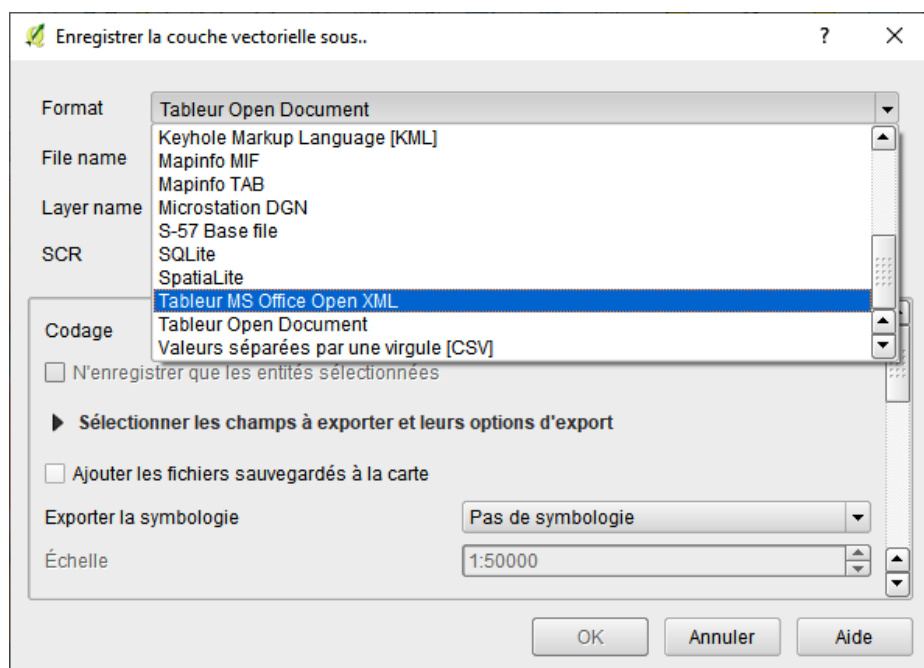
Enregistrer la couche vectorielle sous..

?

Format
Tableur Open Document

Keyhole Markup Language [KML]
Mapinfo MIF
Mapinfo TAB
Microstation DGN
S-57 Base file
SQLite
SpatiaLite
Tableur MS Office Open XML
Tableur Open Document
Valeurs séparées par une virgule [CSV]

File name

Layer name

SCR

Codage

N'enregistrer que les entités sélectionnées

Sélectionner les champs à exporter et leurs options d'export

Ajouter les fichiers sauvegardés à la carte

Exporter la symbologie
Pas de symbologie

Échelle
1:50000

OK
Annuler
Aide